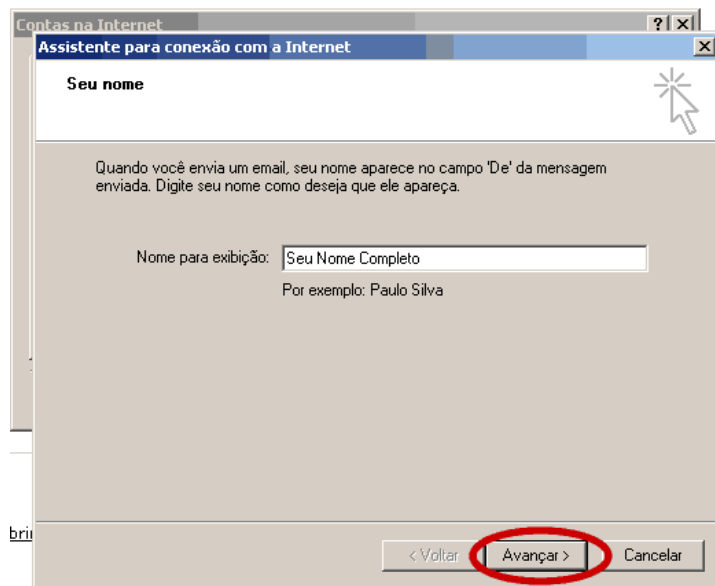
Contas na Internet ? ×

Assistente para conexão com a Internet ×

Seu nome

Quando você envia um email, seu nome aparece no campo 'De' da mensagem enviada. Digite seu nome como deseja que ele apareça.

Nome para exibição: Seu Nome Completo

Por exemplo: Paulo Silva

bri

< Voltar Avançar > Cancelar